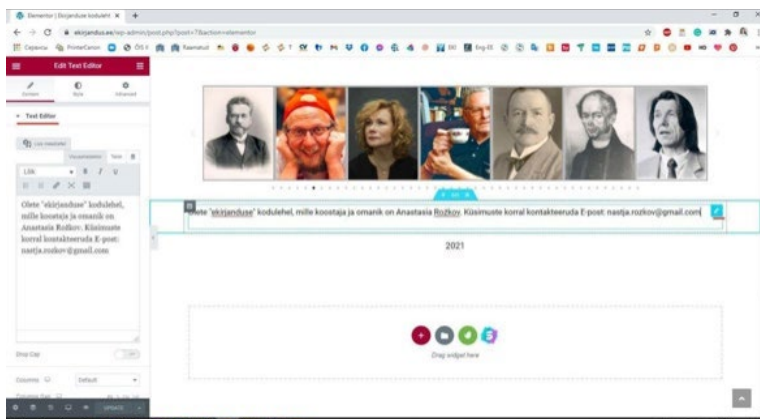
Elementor | Ekirjanduse kodulehel ×

ekirjandus.ee/wp-admin/post.php?post=7&action=elementor

Edit Text Editor

Content Style Advanced

Text Editor

Add Media

Visual Text

Olete "ekirjanduse" kodulehel, mille koostaja ja omanik on Anastasia Rožkov. Küsimuste korral kontakteeruda E-post: nastja.rozkov@gmail.com

Drop Cap

Columns Default

UPDATE

Olete "ekirjanduse" kodulehel, mille koostaja ja omanik on Anastasia Rožkov. Küsimuste korral kontakteeruda E-post: nastja.rozkov@gmail.com

2021

Drag widget here